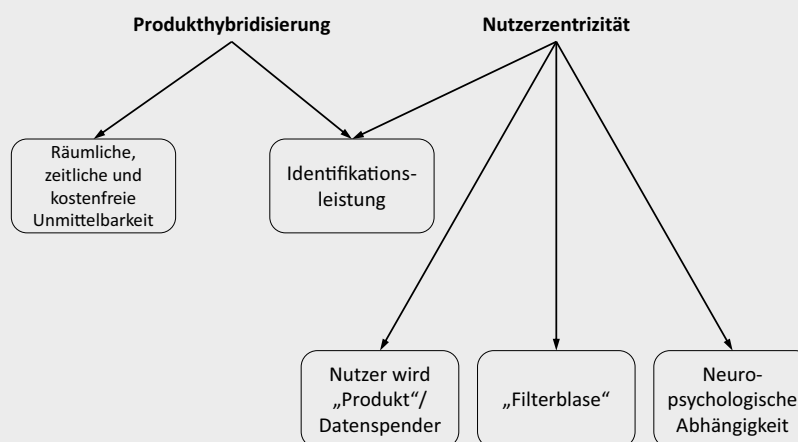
Produkthybridisierung

Nutzerzentrizität

Räumliche, zeitliche und kostenfreie Unmittelbarkeit

Identifikationsleistung

Nutzer wird „Produkt“/ Datenspender

„Filterblase“

Neuropsychologische Abhängigkeit